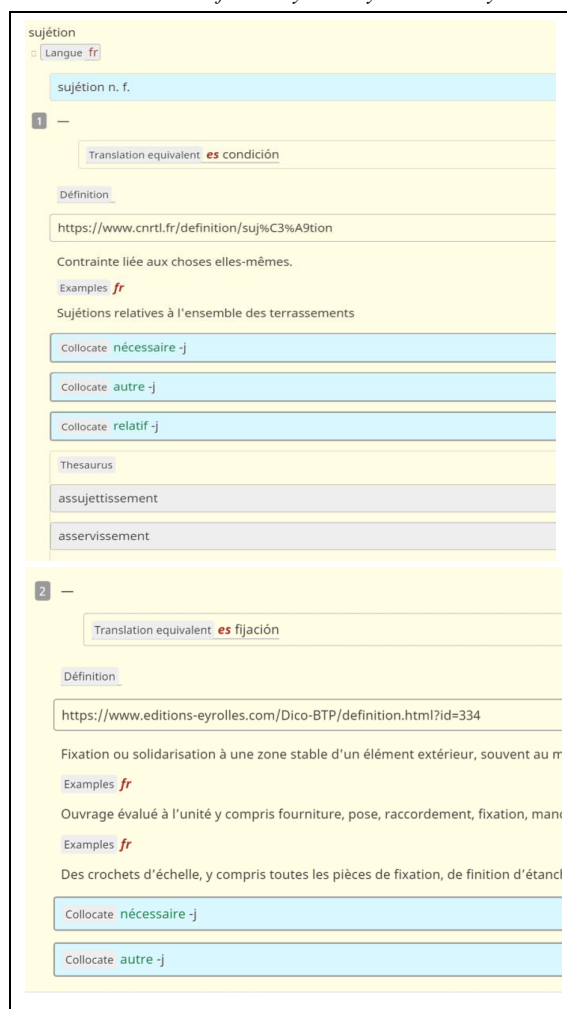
sujétion

Langue fr

sujétion n. f.

1 —

Translation equivalent es condición

Définition

https://www.cnrtl.fr/definition/suj%C3%A9tion

Contrainte liée aux choses elles-mêmes.

Examples fr

Sujétions relatives à l'ensemble des terrassements

Collocate nécessaire -j

Collocate autre -j

Collocate relatif -j

Thesaurus

assujettissement

asservissement

2 —

Translation equivalent es fijación

Définition

https://www.editions-eyrolles.com/Dico-BTP/definition.html?id=334

Fixation ou solidarisation à une zone stable d'un élément extérieur, souvent au m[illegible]

Examples fr

Ouvrage évalué à l'unité y compris fourniture, pose, raccordement, fixation, manc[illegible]

Examples fr

Des crochets d'échelle, y compris toutes les pièces de fixation, de finition d'étanc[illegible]

Collocate nécessaire -j

Collocate autre -j